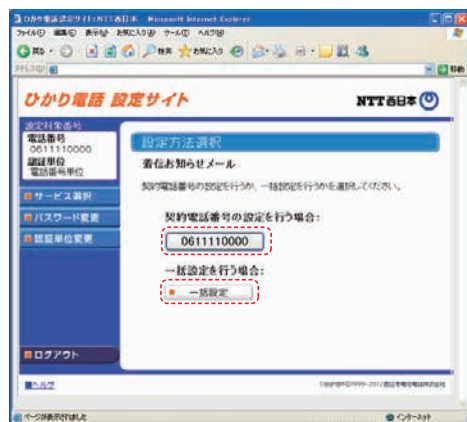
ひかり電話設定サイト（NTT西日本 - Microsoft Internet Explorer
ファイル(F) 編集(E) 表示(V) お気に入り(A) ツール(T) ヘルプ(H)
戻る 検索 お気に入り
アドレス(D) 移動

ひかり電話 設定サイト
NTT西日本

設定対象番号
電話番号
0611110000
認証単位
電話番号単位

サービス選択
パスワード変更
認証単位変更

設定方法選択
着信お知らせメール
契約電話番号の設定を行うか、一括設定を行うかを選択してください。

契約電話番号の設定を行う場合：
0611110000

一括設定を行う場合：
一括設定

ログアウト

ヘルプ
Copyright©1999-2012 西日本電信電話株式会社

ページが表示されました
インターネット